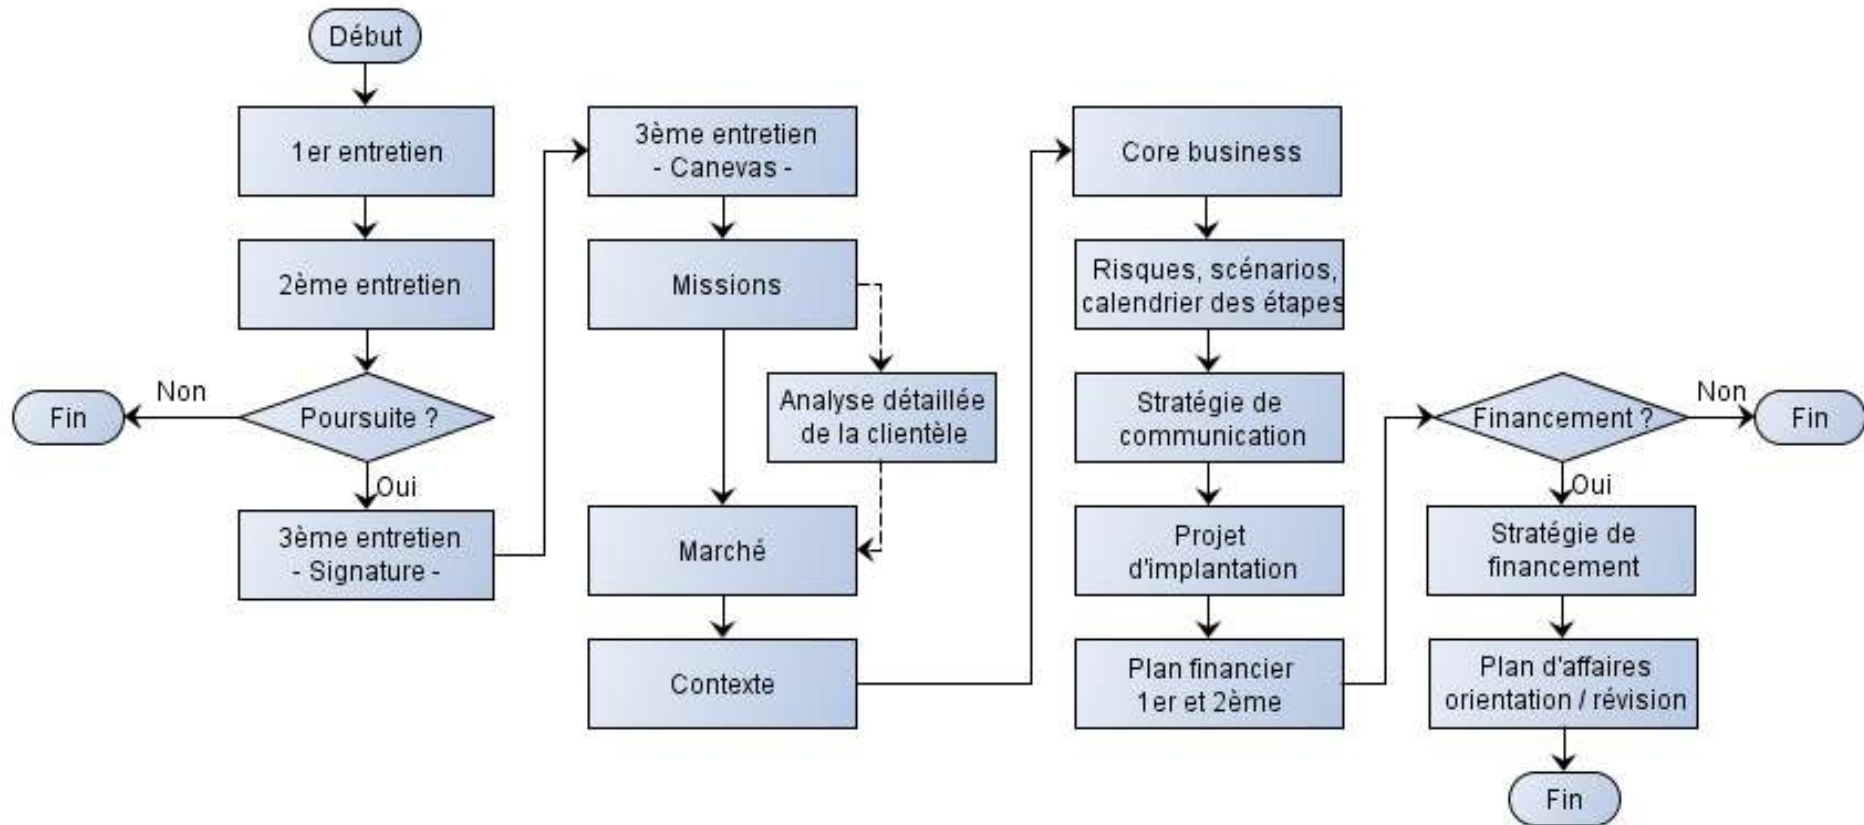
Début

1er entretien

2ème entretien

Non

Fin

Poursuite ?

Oui

3ème entretien
- Signature -

3ème entretien
- Canevas -

Missions

Analyse détaillée de la clientèle

Marché

Contexte

Core business

Risques, scénarios, calendrier des étapes

Stratégie de communication

Projet d'implantation

Plan financier
1er et 2ème

Financement ?

Non

Fin

Oui

Stratégie de financement

Plan d'affaires
orientation / révision

Fin